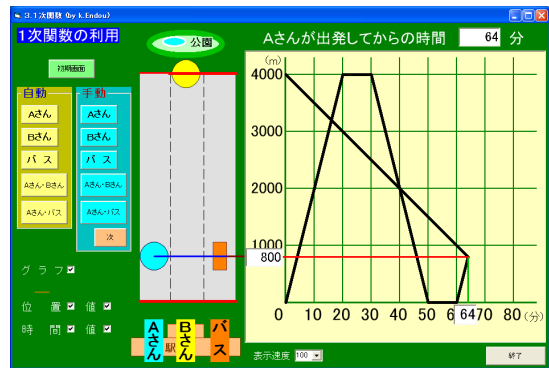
3.1次関数 (by k.Endou)

1次関数の利用

公園

Aさんが出発してからの時間 64 分

初期画面

自動
Aさん
Bさん
バス
Aさん・Bさん
Aさん・バス

手動
Aさん
Bさん
バス
Aさん・Bさん
Aさん・バス
次

グラフ
位置 値
時間 値

Aさん
駅
Bさん
バス

（m）
4000
3000
2000
1000
800
0 10 20 30 40 50 6 64 70 80 （分）

表示速度 100

終了